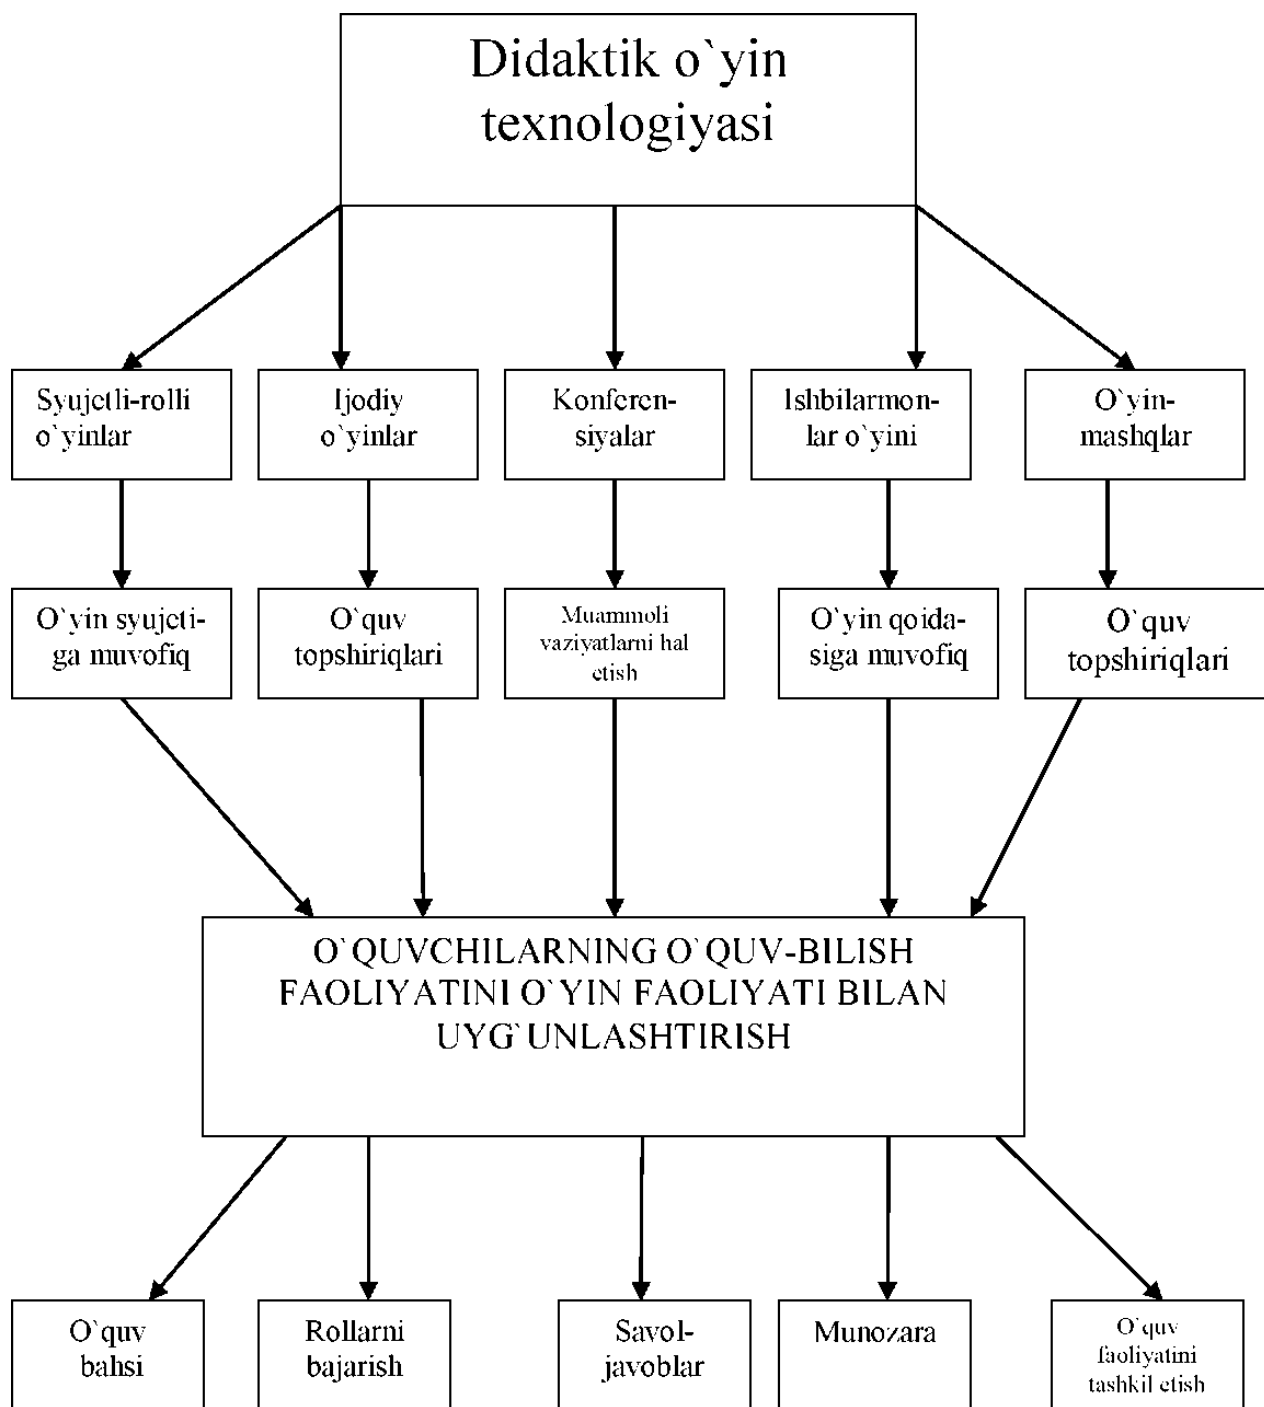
Didaktik o`yin texnologiyasi

Syujetli-rolli o`yinlar

Ijodiy o`yinlar

Konferensiyalar

Ishbilarmonlar o`yini

O`yin-mashqlar

O`yin syujetiga muvofiq

O`quv topshiriqlari

Muammoli vaziyatlarni hal etish

O`yin qoidasiga muvofiq

O`quv topshiriqlari

O`QUVCHILARNING O`QUV-BILISH FAOLIYATINI O`YIN FAOLIYATI BILAN UYG`UNLASHTIRISH

O`quv bahsi

Rollarni bajarish

Savol-javoblar

Munozara

O`quv faoliyatini tashkil etish